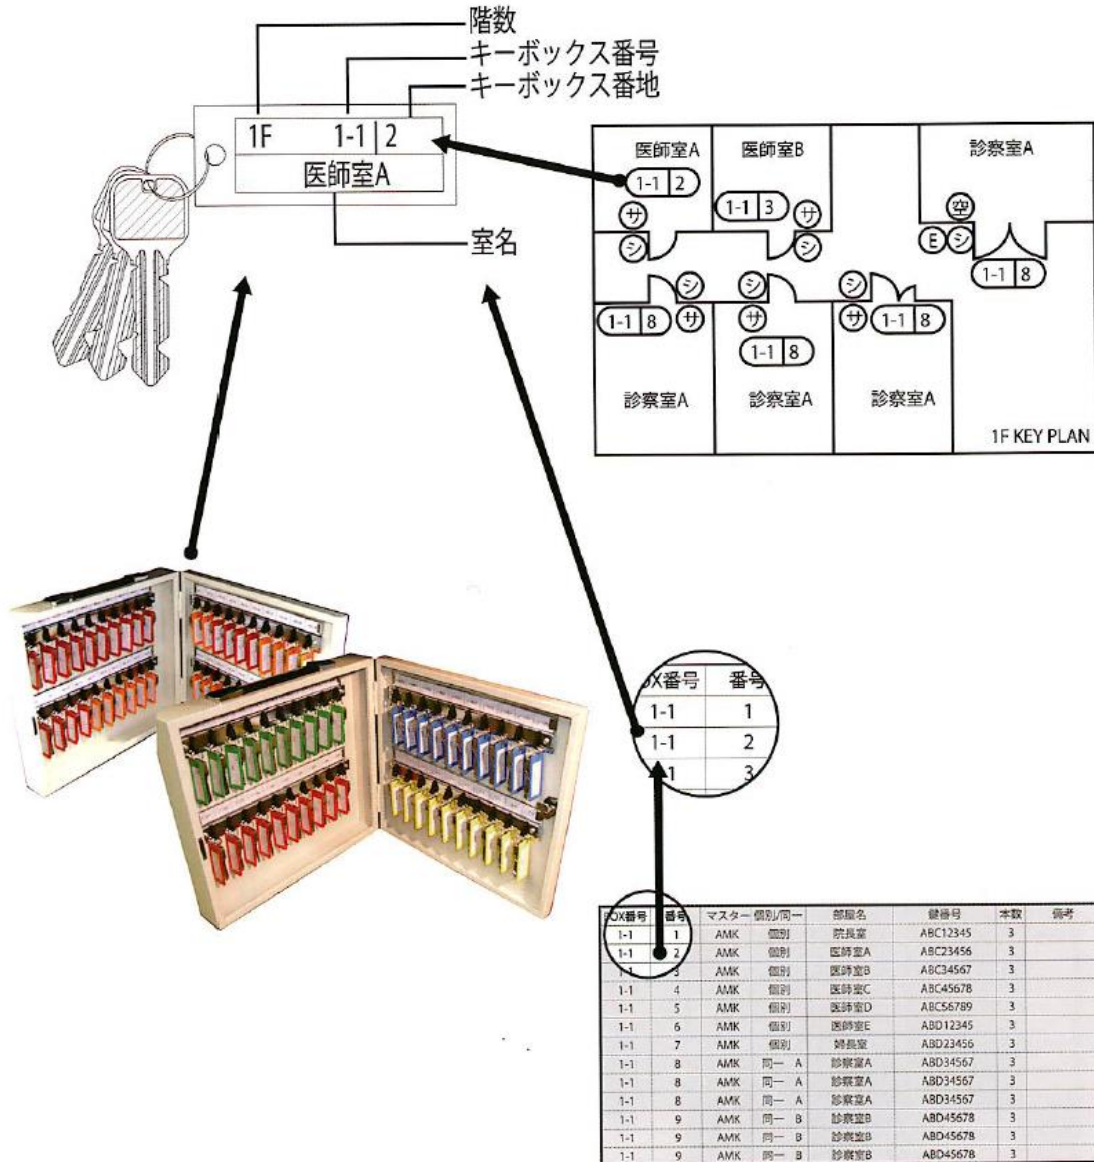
階数
キーボックス番号
キーボックス番地

1F 1-1 2
医師室A

室名

医師室A
1-1 2
サ
シ

医師室B
1-1 3
サ
シ

診察室A
空
E シ
1-1 8

シ
1-1 8 サ
診察室A

シ
サ
1-1 8
診察室A

シ
サ 1-1 8
診察室A

1F KEY PLAN

| X番号 | 番号 |
|---|---|
| 1-1 | 1 |
| 1-1 | 2 |
| 1 | 3 |

| BOX番号 | 番号 | マスター | 個別/同一 | 部屋名 | 鍵番号 | 本数 | 備考 |
|---|---|---|---|---|---|---|---|
| 1-1 | 1 | AMK | 個別 | 院長室 | ABC12345 | 3 | |
| 1-1 | 2 | AMK | 個別 | 医師室A | ABC23456 | 3 | |
| 1-1 | 3 | AMK | 個別 | 医師室B | ABC34567 | 3 | |
| 1-1 | 4 | AMK | 個別 | 医師室C | ABC45678 | 3 | |
| 1-1 | 5 | AMK | 個別 | 医師室D | ABC56789 | 3 | |
| 1-1 | 6 | AMK | 個別 | 医師室E | ABD12345 | 3 | |
| 1-1 | 7 | AMK | 個別 | 婦長室 | ABD23456 | 3 | |
| 1-1 | 8 | AMK | 同一 A | 診察室A | ABD34567 | 3 | |
| 1-1 | 8 | AMK | 同一 A | 診察室A | ABD34567 | 3 | |
| 1-1 | 8 | AMK | 同一 A | 診察室A | ABD34567 | 3 | |
| 1-1 | 9 | AMK | 同一 B | 診察室B | ABD45678 | 3 | |
| 1-1 | 9 | AMK | 同一 B | 診察室B | ABD45678 | 3 | |
| 1-1 | 9 | AMK | 同一 B | 診察室B | ABD45678 | 3 | |